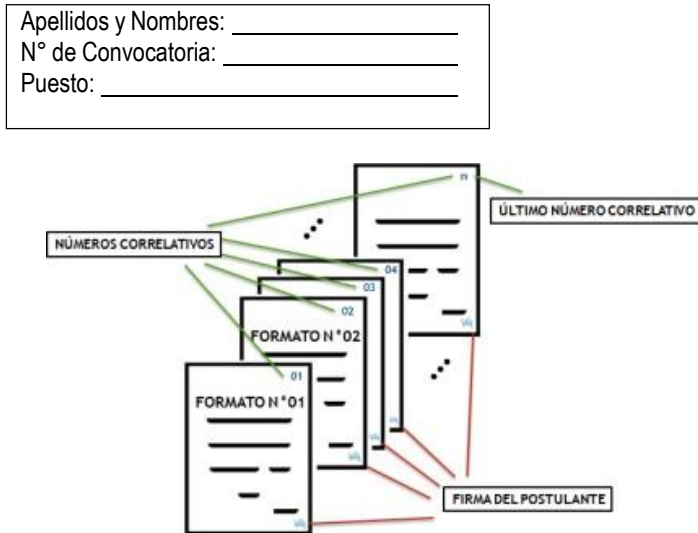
Apellidos y Nombres: ____________________
N° de Convocatoria: ____________________
Puesto: ____________________

n

ÚLTIMO NÚMERO CORRELATIVO

NÚMEROS CORRELATIVOS

04

03

02

FORMATO N°02

01

FORMATO N°01

FIRMA DEL POSTULANTE